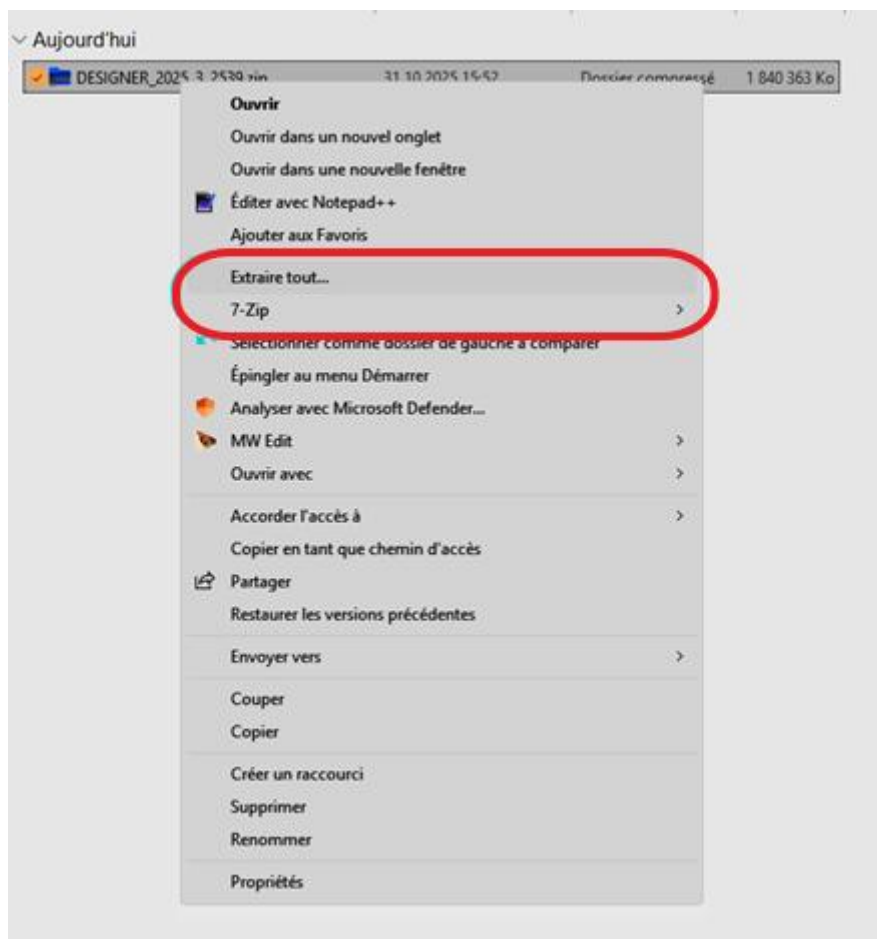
Aujourd'hui

DESIGNER_2025.3.2539.zip 31.10.2025 15:52 Dossier compressé 1 840 363 Ko

Ouvrir
Ouvrir dans un nouvel onglet
Ouvrir dans une nouvelle fenêtre
Éditer avec Notepad++
Ajouter aux Favoris

Extraire tout...
7-Zip
Sélectionner comme dossier de gauche à comparer
Épingler au menu Démarrer
Analyser avec Microsoft Defender...
MW Edit
Ouvrir avec

Accorder l'accès à
Copier en tant que chemin d'accès
Partager
Restaurer les versions précédentes

Envoyer vers

Couper
Copier

Créer un raccourci
Supprimer
Renommer

Propriétés